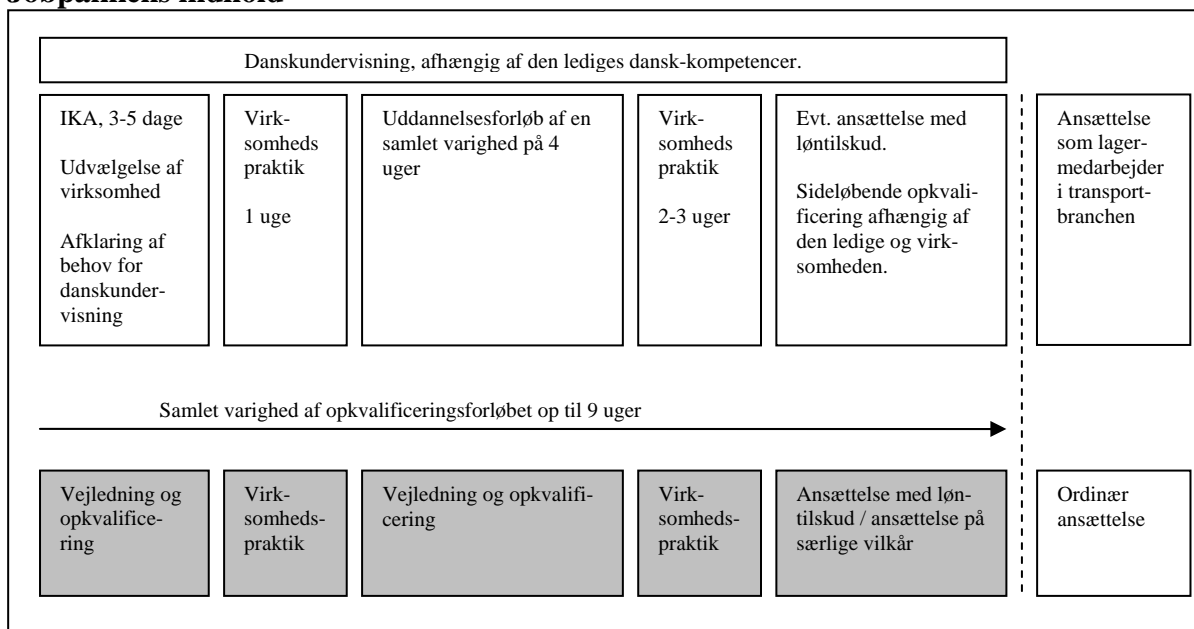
Jobpakkens indhold

Danskundervisning, afhængig af den lediges dansk-kompetencer.

IKA, 3-5 dage

Udvælgelse af virksomhed

Afklaring af behov for danskundervisning

Virksomheds praktik

1 uge

Uddannelsesforløb af en samlet varighed på 4 uger

Virksomheds praktik

2-3 uger

Evt. ansættelse med løntilskud.

Sideløbende opkvalificering afhængig af den ledige og virksomheden.

Ansættelse som lagermedarbejder i transportbranchen

Samlet varighed af opkvalificeringsforløbet op til 9 uger

Vejledning og opkvalificering

Virksomhedspraktik

Vejledning og opkvalificering

Virksomhedspraktik

Ansættelse med løntilskud / ansættelse på særlige vilkår

Ordinær ansættelse